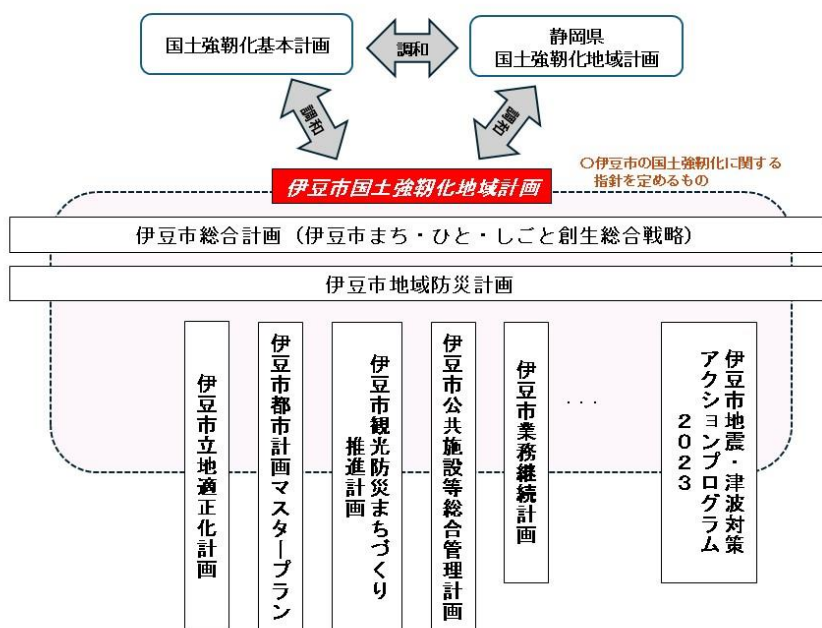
国土強靭化基本計画

調和

静岡県
国土強靭化地域計画

調和

調和

伊豆市国土強靭化地域計画

○伊豆市の国土強靭化に関する指針を定めるもの

伊豆市総合計画（伊豆市まち・ひと・しごと創生総合戦略）

伊豆市地域防災計画

伊豆市立地適正化計画

伊豆市都市計画マスタープラン

伊豆市観光防災まちづくり推進計画

伊豆市公共施設等総合管理計画

伊豆市業務継続計画

・・・

伊豆市地震・津波対策アクションプログラム2023